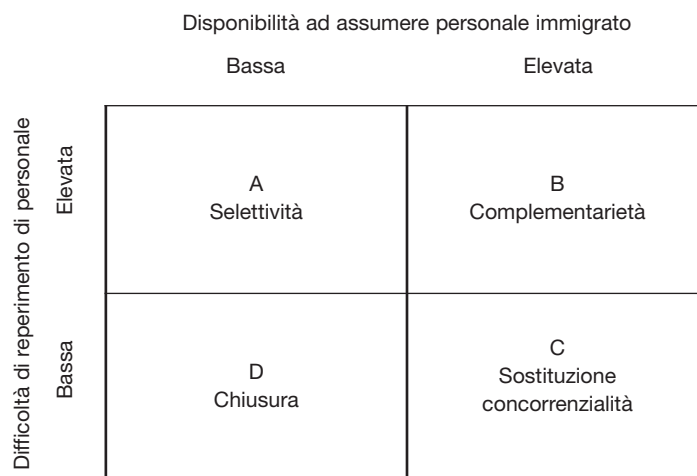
Disponibilità ad assumere personale immigrato

Difficoltà di reperimento di personale

| | Bassa | Elevata |
|---|---|---|
| Elevata | A<br>Selettività | B<br>Complementarietà |
| Bassa | D<br>Chiusura | C<br>Sostituzione<br>concorrenzialità |